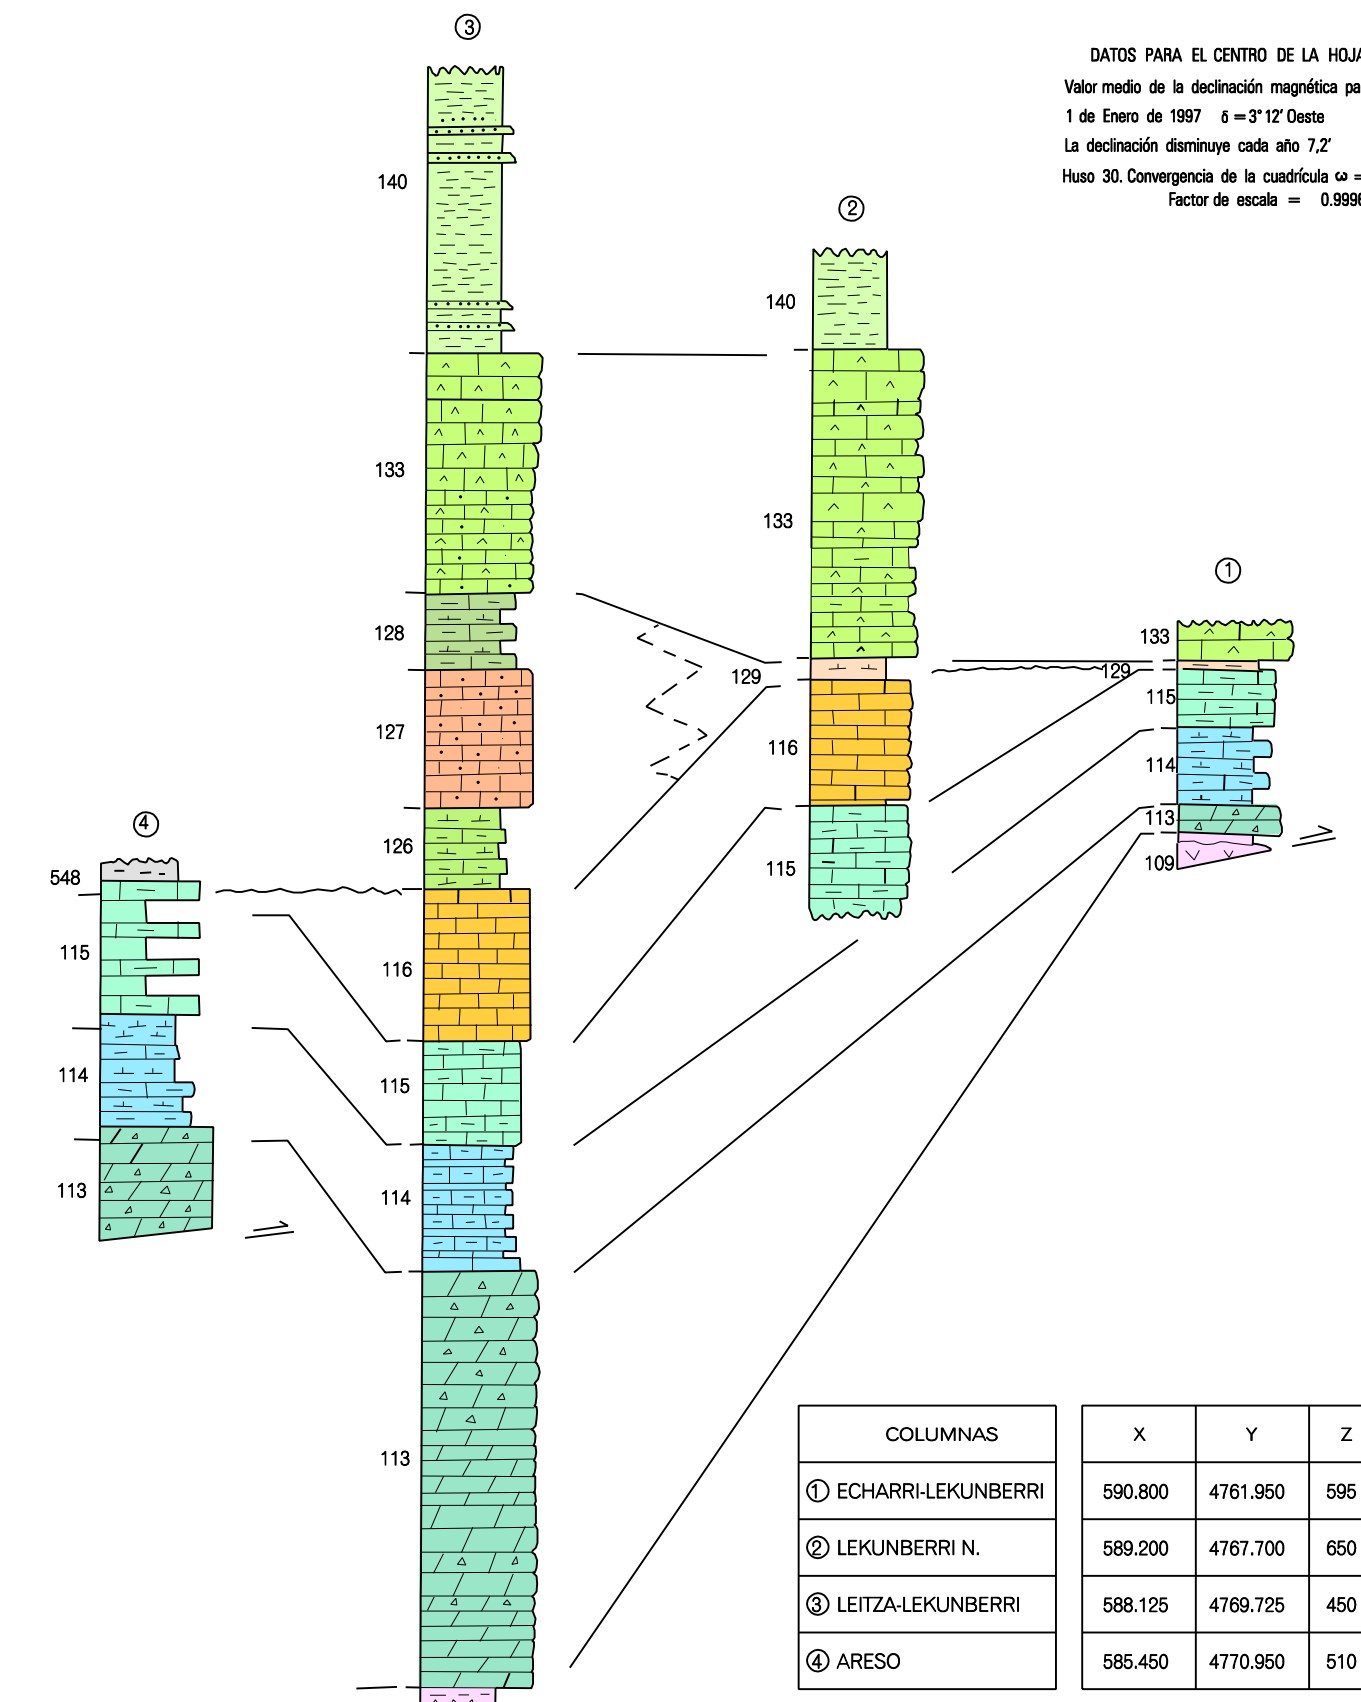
③

DATOS PARA EL CENTRO DE LA HOJA

Valor medio de la declinación magnética pa

1 de Enero de 1997 $\delta = 3° 12'$ Oeste

La declinación disminuye cada año 7,2'

Huso 30. Convergencia de la cuadrícula ω =

Factor de escala = 0.9996

140

②

140

133

133

128

129

127

116

126

④

548

115

116

115

114

115

114

113

①

133

129

115

114

113

109

113

| COLUMNAS | X | Y | Z |
|---|---|---|---|
| ① ECHARRI-LEKUNBERRI | 590.800 | 4761.950 | 595 |
| ② LEKUNBERRI N. | 589.200 | 4767.700 | 650 |
| ③ LEITZA-LEKUNBERRI | 588.125 | 4769.725 | 450 |
| ④ ARESO | 585.450 | 4770.950 | 510 |